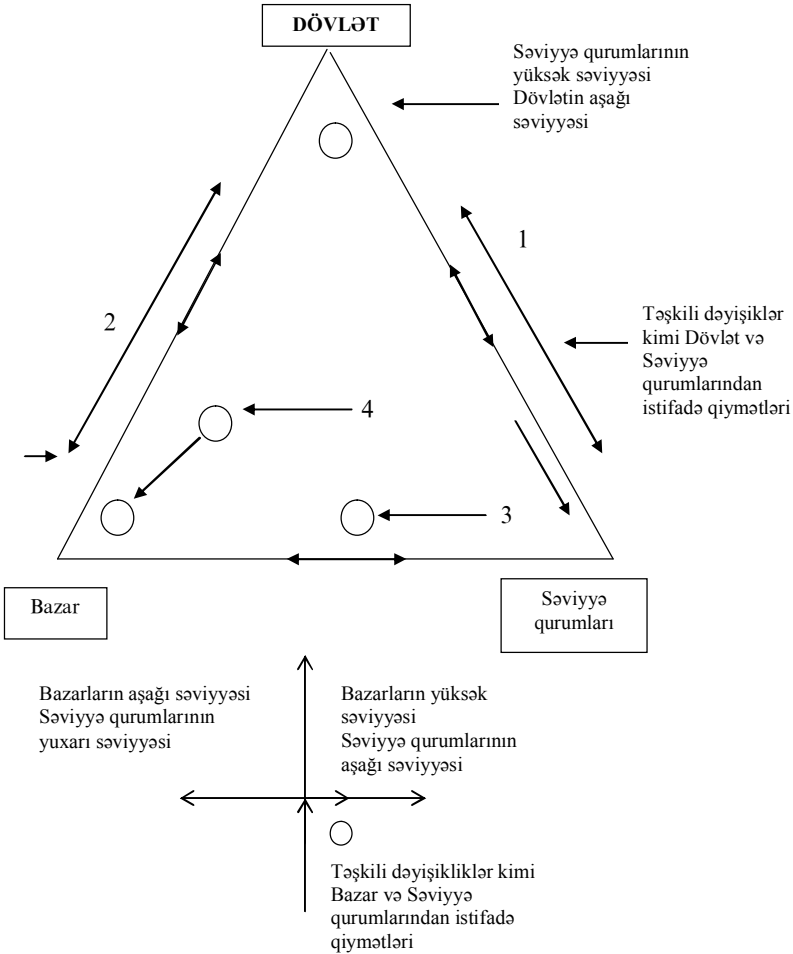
DÖVLƏT

Səviyyə qurumlarının yüksək səviyyəsi Dövlətin aşağı səviyyəsi

1

Təşkili dəyişiklər kimi Dövlət və Səviyyə qurumlarından istifadə qiymətləri

2

4

3

Bazar

Səviyyə qurumları

Bazarların aşağı səviyyəsi Səviyyə qurumlarının yuxarı səviyyəsi

Bazarların yüksək səviyyəsi Səviyyə qurumlarının aşağı səviyyəsi

Təşkili dəyişikliklər kimi Bazar və Səviyyə qurumlarından istifadə qiymətləri